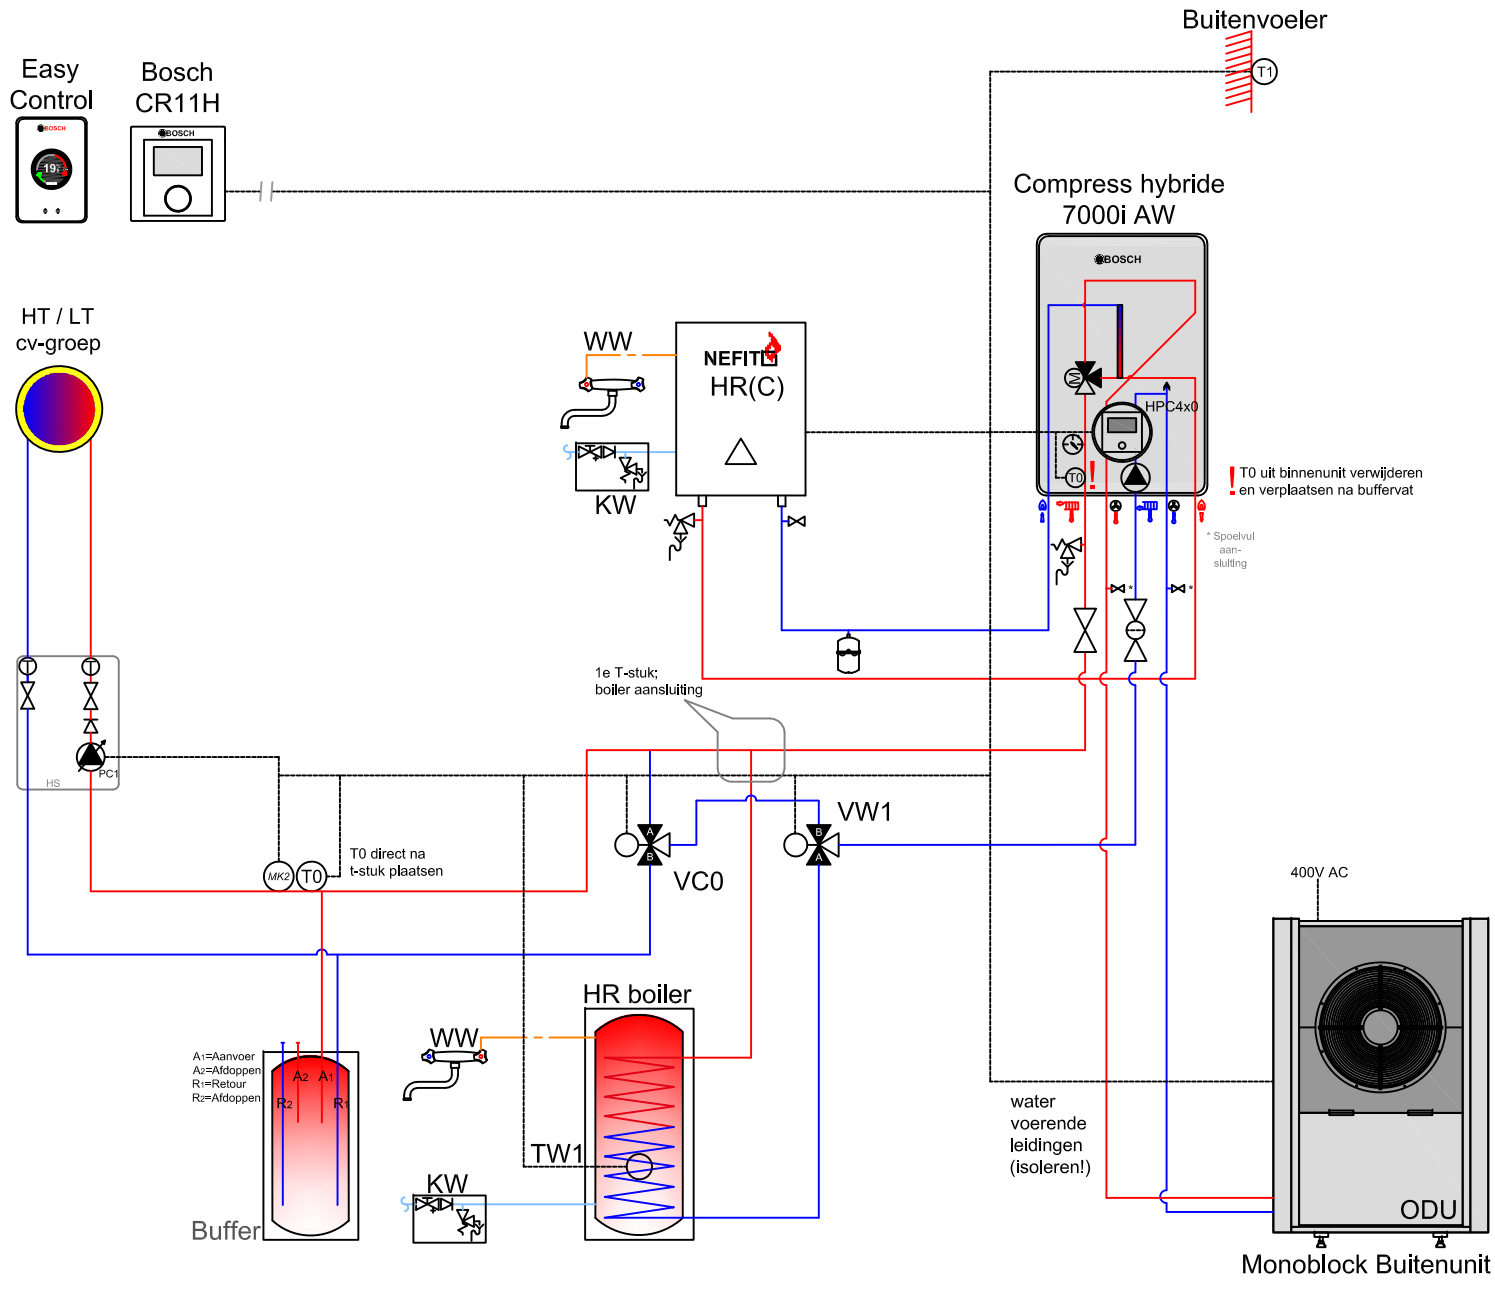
Buitenvoeler

T1

Easy Control

BOSCH

19

Bosch CR11H

BOSCH

Compress hybride 7000i AW

BOSCH

HPC4x0

T0

T0 uit binnenunit verwijderen en verplaatsen na buffervat

* Spoelvul aan-sluiting

HT / LT cv-groep

WW

NEFIT

HR(C)

KW

HS

PC1

1e T-stuk; boiler aansluiting

MK2

T0

T0 direct na t-stuk plaatsen

A

B

VC0

VW1

B

A

400V AC

HR boiler

WW

A1=Aanvoer
A2=Afdoppen
R1=Retour
R2=Afdoppen

A2 A1

R2 R1

Buffer

TW1

KW

water voerende leidingen (isoleren!)

ODU

Monoblock Buitenunit